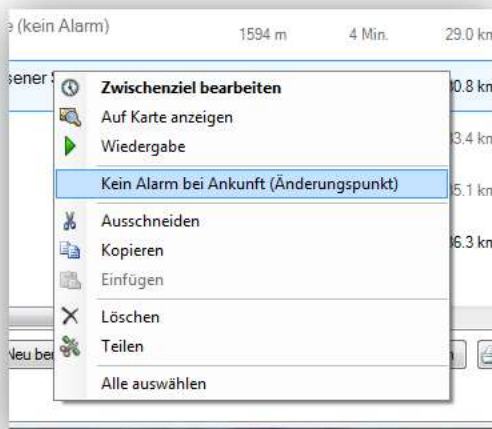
e (kein Alarm) 1594 m 4 Min. 29.0 km

sener S

Zwischenziel bearbeiten
Auf Karte anzeigen
Wiedergabe
Kein Alarm bei Ankunft (Änderungspunkt)
Ausschneiden
Kopieren
Einfügen
Löschen
Teilen
Alle auswählen

0.8 km
3.4 km
5.1 km
6.3 km

Neu be